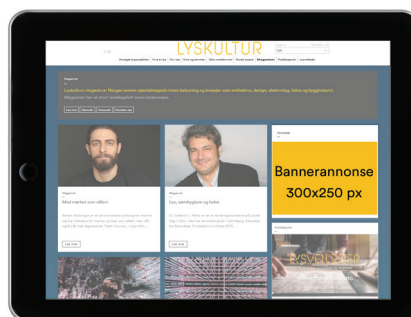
LYSKULTUR

Magasinet

Lyskulturs magasin er Norges eneste spesialmagasin innen belysning og temaer som arkitektur, design, elektronikk, helse og byggebransjen.

Med markert over våren!

Lys, samhygge og helse

Bannerannonse
300x250 px

LYSKULTUR